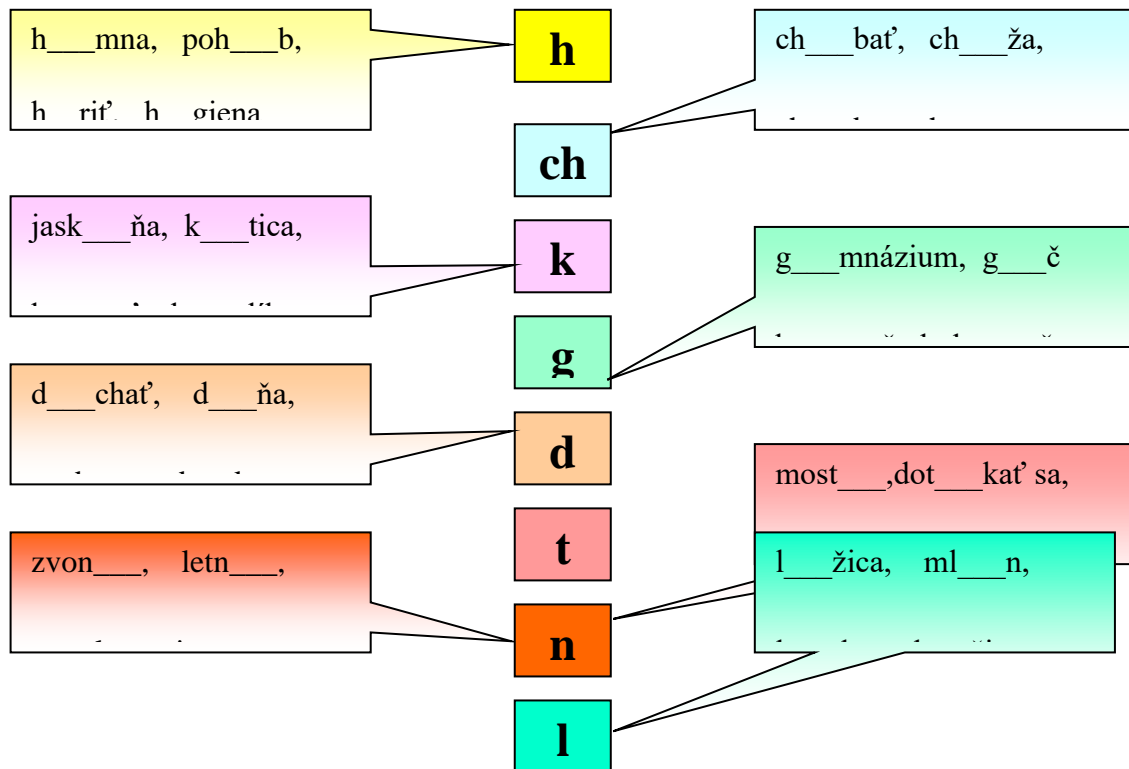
h___mna, poh___b,

h__riť, h__giena

h

ch___bať, ch___ža,

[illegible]

ch

jask___ňa, k___tica,

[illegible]

k

g___mnázium, g___č

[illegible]

g

d___chať, d___ňa,

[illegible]

d

most___,dot___kať sa,

t

l___žica, ml___n,

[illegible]

zvon___, letn___,

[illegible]

n

l